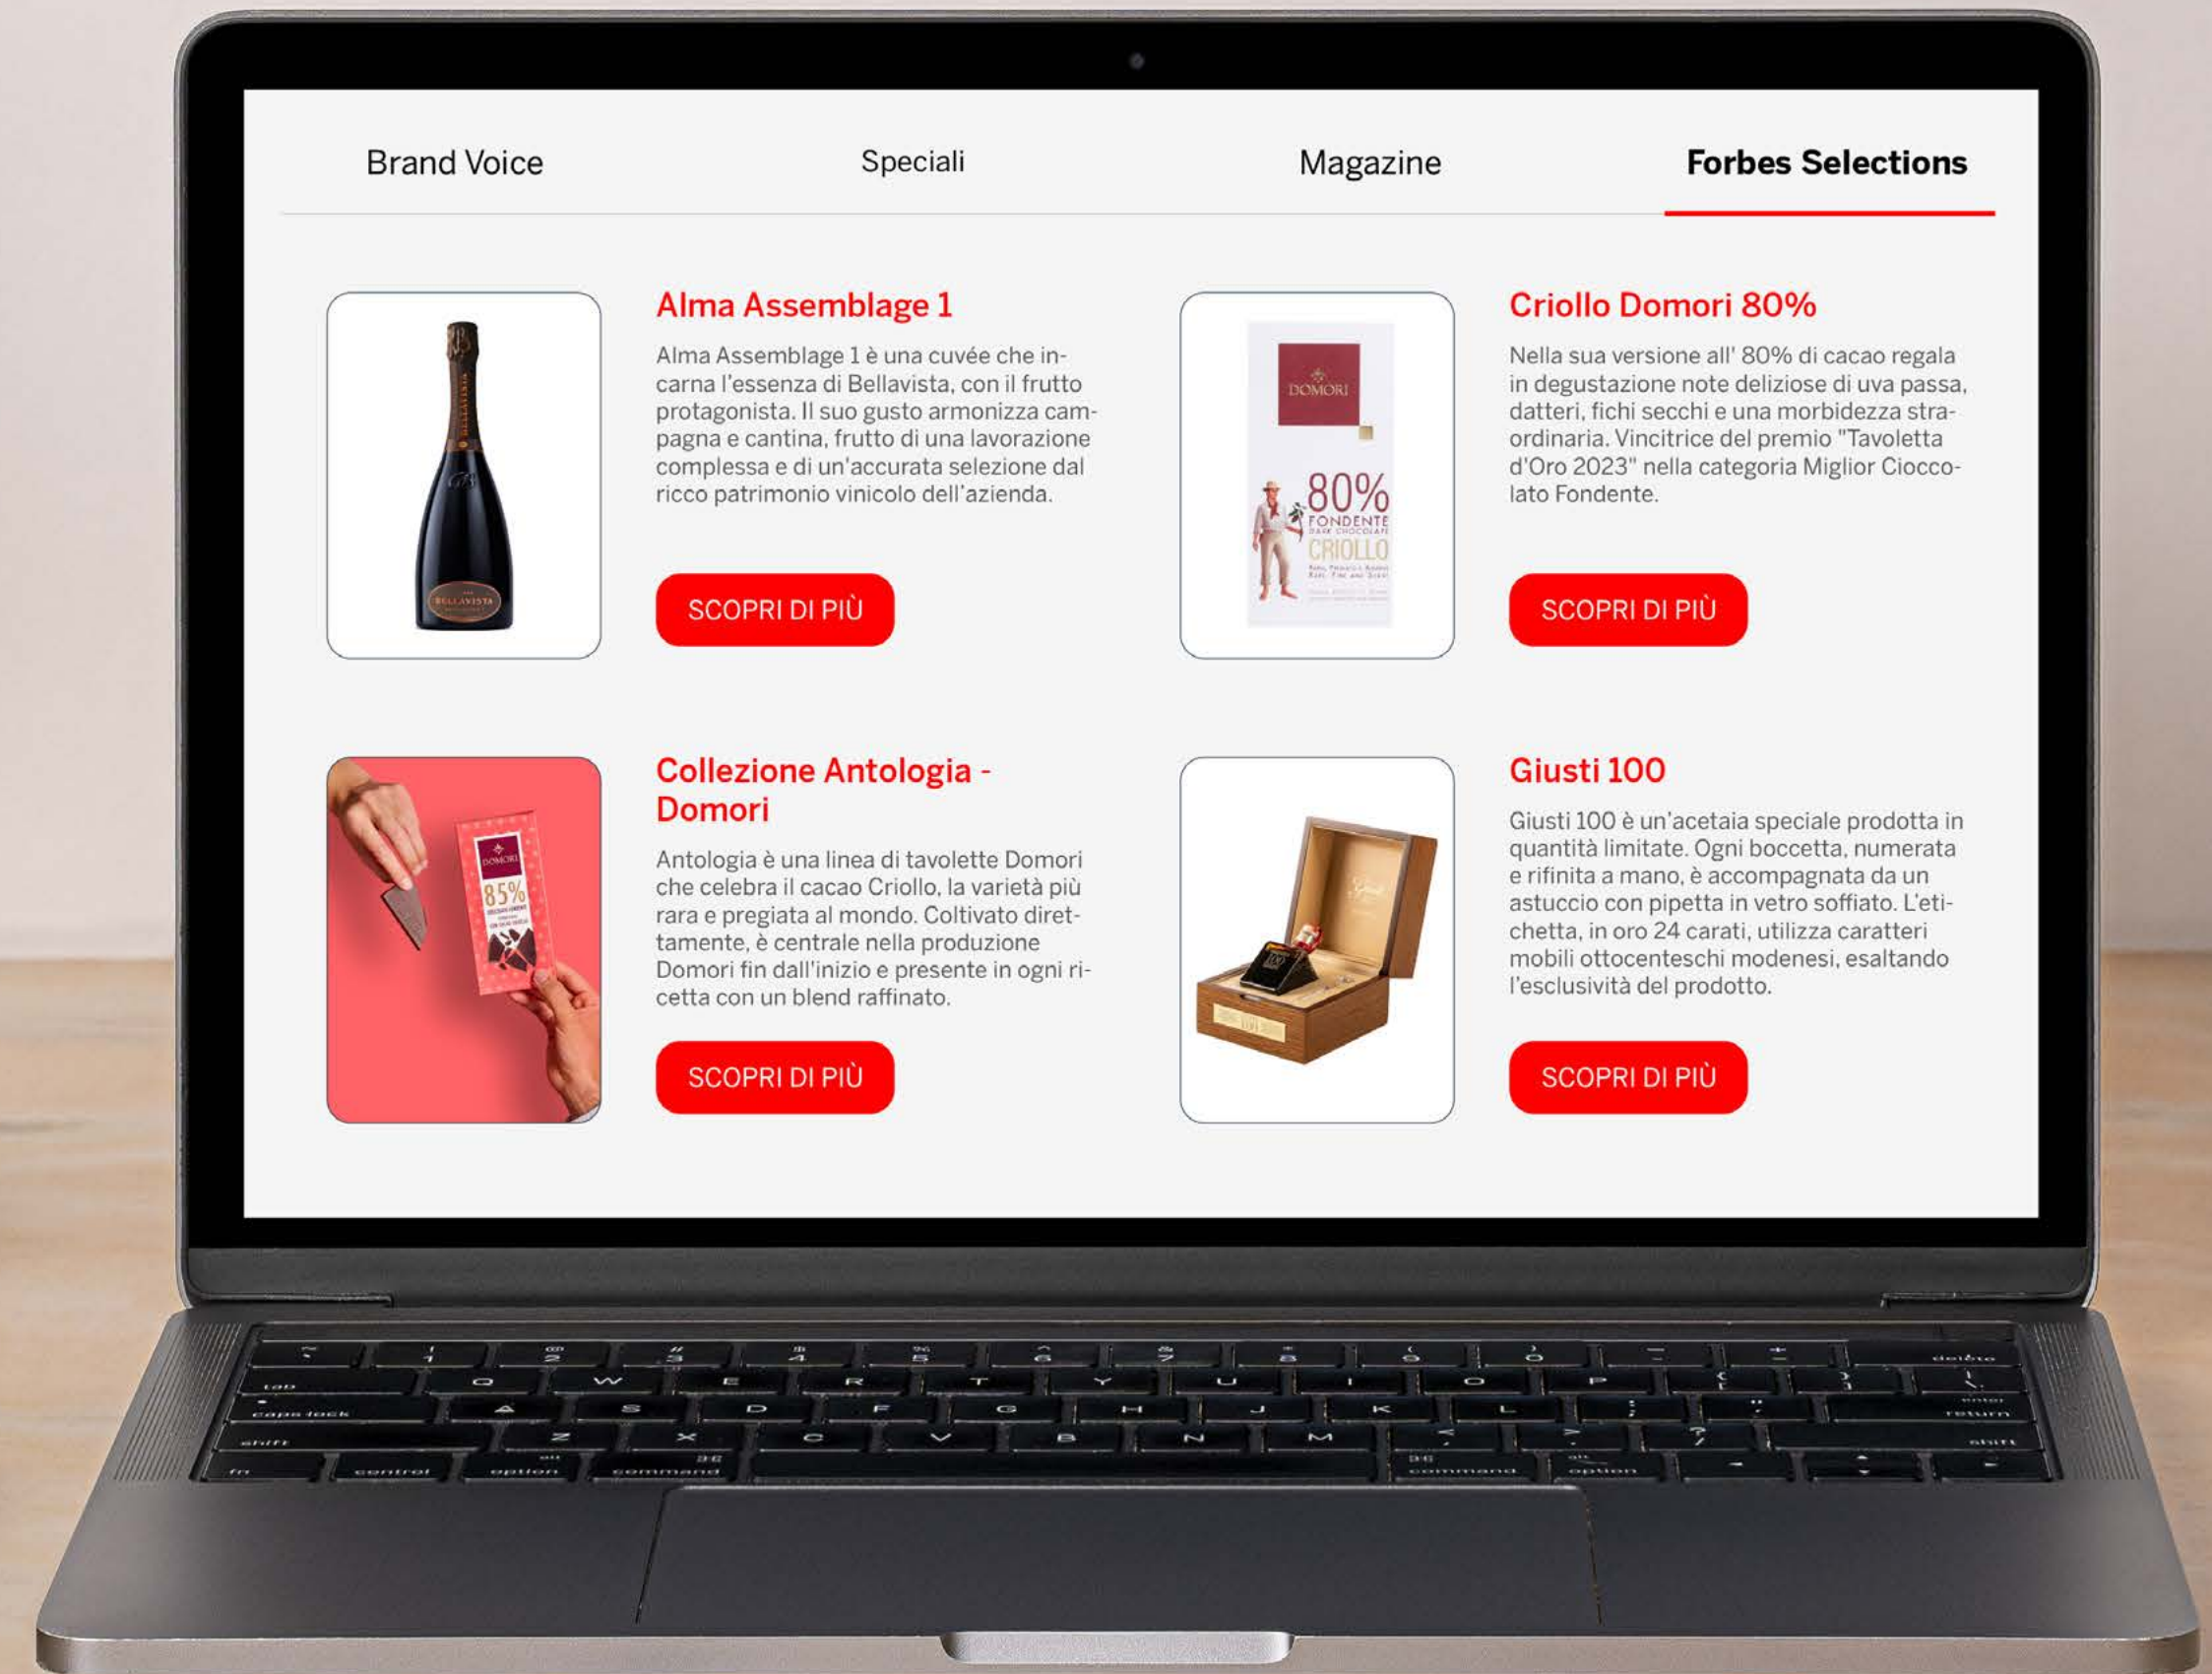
Brand Voice Speciali Magazine **Forbes Selections**

Alma Assemblage 1

Alma Assemblage 1 è una cuvée che incarna l'essenza di Bellavista, con il frutto protagonista. Il suo gusto armonizza campagna e cantina, frutto di una lavorazione complessa e di un'accurata selezione dal ricco patrimonio vinicolo dell'azienda.

SCOPRI DI PIÙ

Criollo Domori 80%

Nella sua versione all' 80% di cacao regala in degustazione note deliziose di uva passa, datteri, fichi secchi e una morbidezza straordinaria. Vincitrice del premio "Tavoletta d'Oro 2023" nella categoria Miglior Cioccolato Fondente.

SCOPRI DI PIÙ

DOMORI 80% FONDENTE DARK CHOCOLATE CRIOLLO

Collezione Antologia - Domori

Antologia è una linea di tavolette Domori che celebra il cacao Criollo, la varietà più rara e pregiata al mondo. Coltivato direttamente, è centrale nella produzione Domori fin dall'inizio e presente in ogni ricetta con un blend raffinato.

SCOPRI DI PIÙ

DOMORI 85%

Giusti 100

Giusti 100 è un'acetaia speciale prodotta in quantità limitate. Ogni boccetta, numerata e rifinita a mano, è accompagnata da un astuccio con pipetta in vetro soffiato. L'etichetta, in oro 24 carati, utilizza caratteri mobili ottocenteschi modenesi, esaltando l'esclusività del prodotto.

SCOPRI DI PIÙ

BELLAVISTA